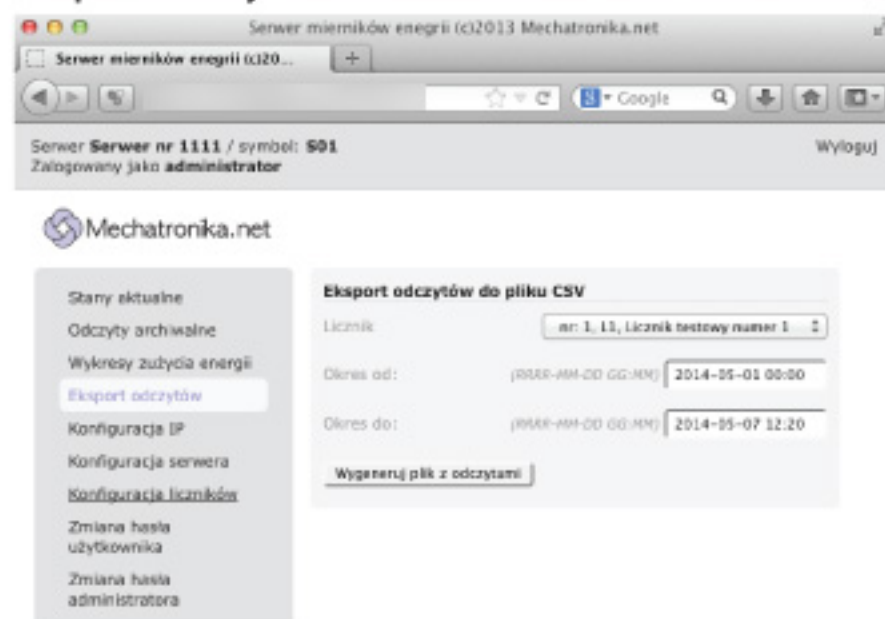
Serwer mierników energii (c)2013 Mechatronika.net

Serwer mierników enegrii (c)20...

Google

Serwer **Serwer nr 1111** / symbol: **S01**
Zalogowany jako **administrator**

Wyloguj

Mechatronika.net

Stany aktualne
Odczyty archiwalne
Wykresy zużycia energii
Eksport odczytów
Konfiguracja IP
Konfiguracja serwera
Konfiguracja liczników
Zmiana hasła użytkownika
Zmiana hasła administratora

**Eksport odczytów do pliku CSV**

Licznik: nr: 1, 11, Licznik testowy numer 1

Okres od: (RRRR-MM-DD GG:MM) 2014-05-01 00:00

Okres do: (RRRR-MM-DD GG:MM) 2014-05-07 12:20

Wygeneruj plik z odczytami